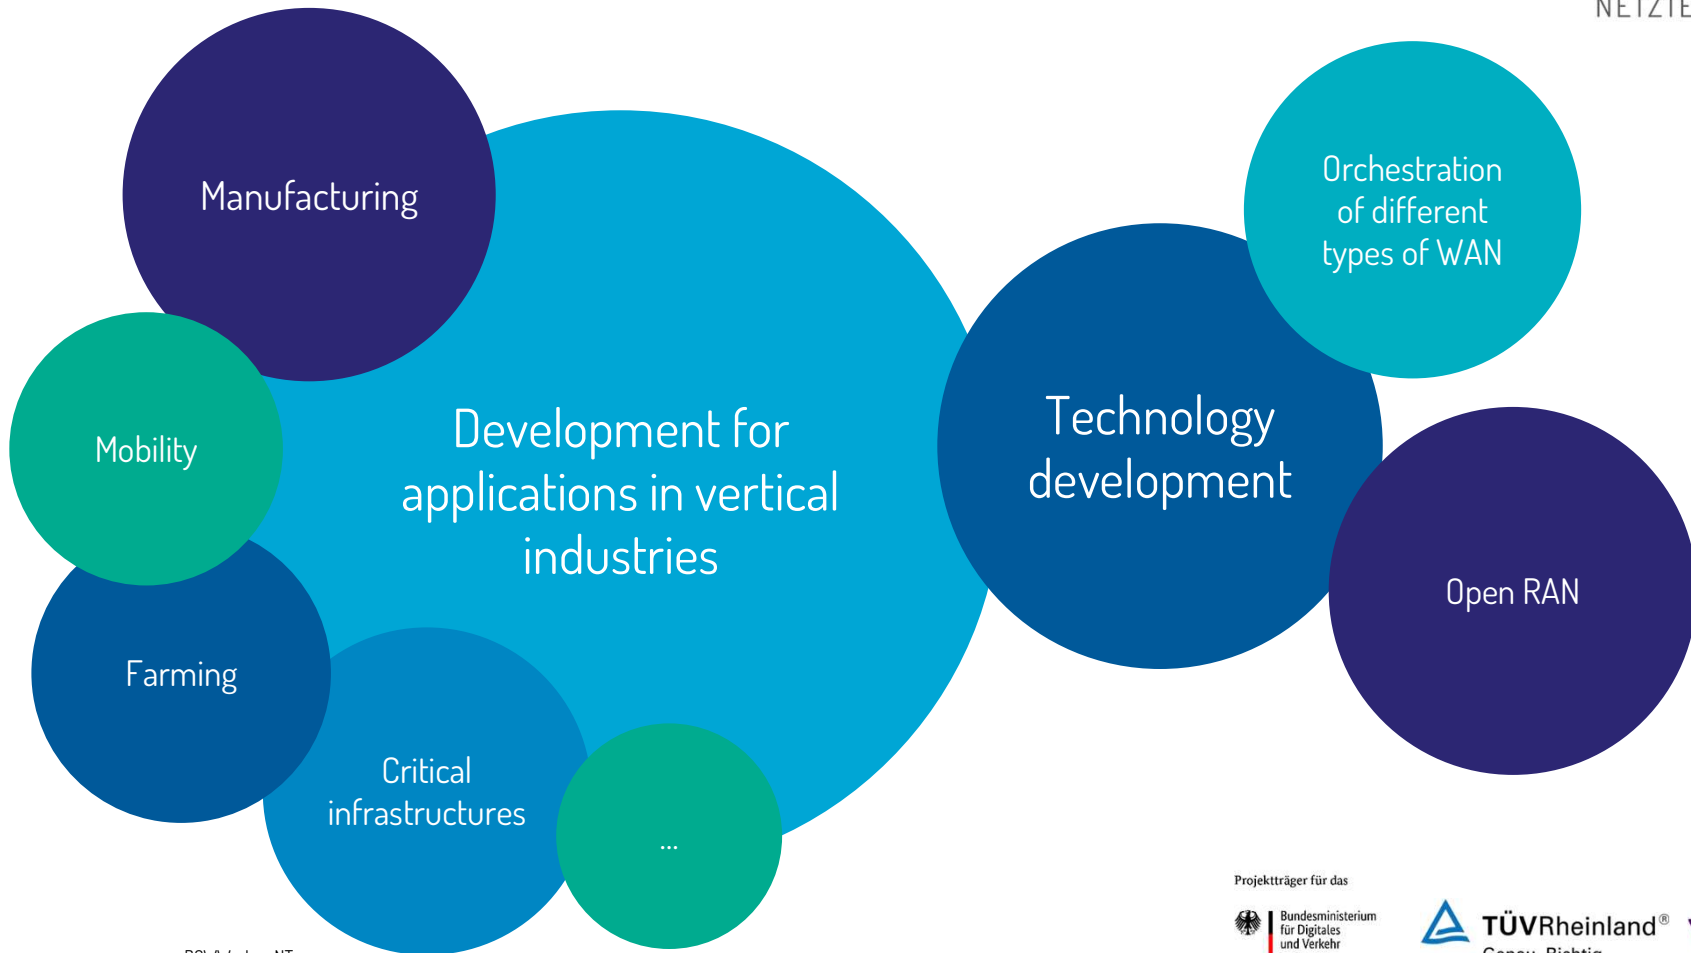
NETZTE

Manufacturing

Mobility

Farming

Development for applications in vertical industries

Critical infrastructures

...

Technology development

Orchestration of different types of WAN

Open RAN

Projektträger für das

Bundesministerium für Digitales und Verkehr

TÜVRheinland®
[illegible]

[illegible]